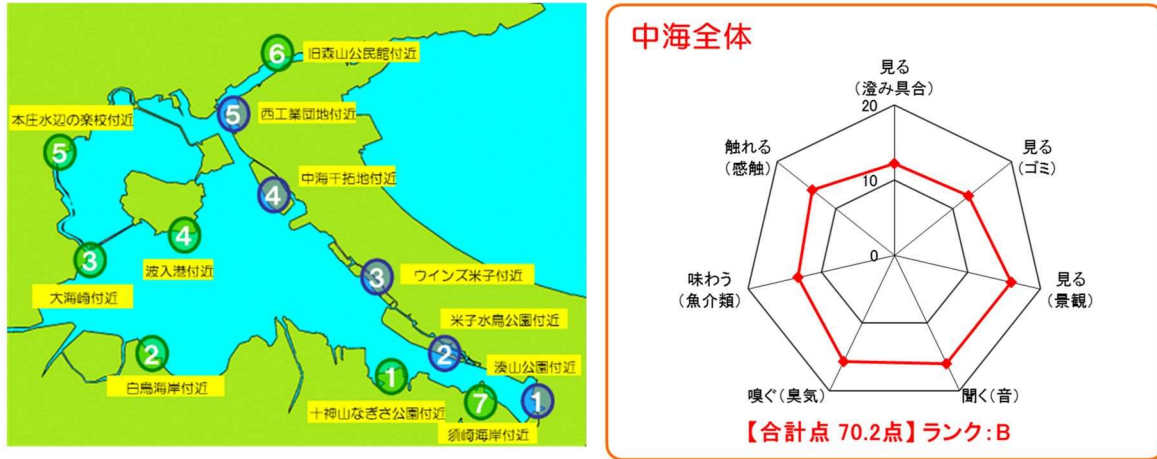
6 旧森山公民館付近

5 西工業団地付近

5 本庄水辺の楽校付近

4 中海干拓地付近

4 波入港付近

3 大海崎付近

3 ウインズ米子付近

2 米子水鳥公園付近

2 白鳥海岸付近

2 湊山公園付近

1 十神山なぎさ公園付近

7 須崎海岸付近

1

中海全体

見る（澄み具合）

見る（ゴミ）

見る（景観）

聞く（音）

嗅ぐ（臭気）

味わう（魚介類）

触れる（感触）

20

10

0

【合計点 70.2点】ランク：B